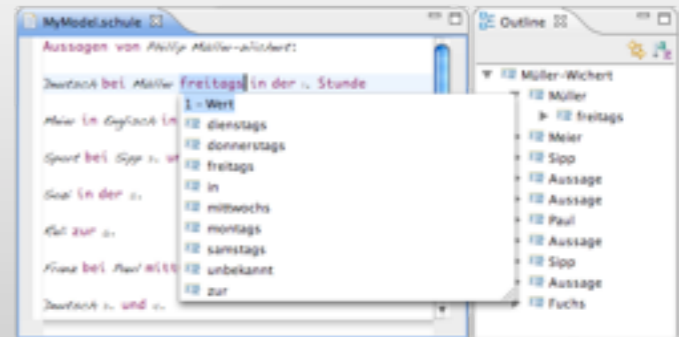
MyModel.schule ⊠

Aussagen von Phillip Müller-Wichert:

Deutsch bei Müller freitags in der 1. Stunde

Meier in Englisch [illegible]

Sport bei Sipp 1. un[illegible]

Saal in der 2.

Kat zur 2.

Franz bei Paul mitt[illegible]

Deutsch 1. und 2.

1 - Wert
dienstags
donnerstags
freitags
in
mittwochs
montags
samstags
unbekannt
zur

Outline ⊠

Müller-Wichert
Müller
freitags
Meier
Sipp
Aussage
Aussage
Paul
Aussage
Sipp
Aussage
Fuchs